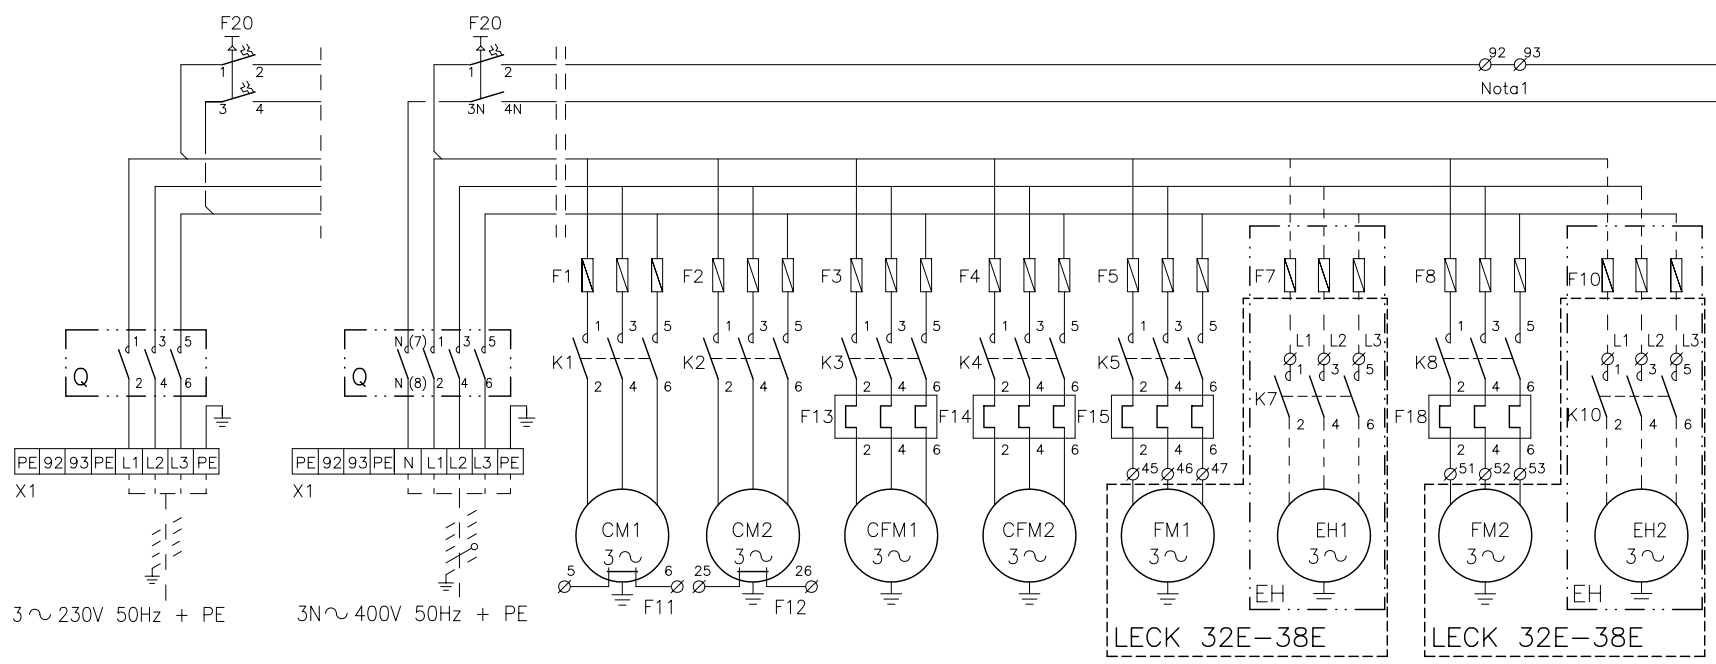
F20
1 2
3 4

F20
1 2
3N 4N

92 93
Nota1

Q
1 3 5
2 4 6

Q
N(7) 1 3 5
N(8) 2 4 6

| PE | 92 | 93 | PE | L1 | L2 | L3 | PE |
|---|---|---|---|---|---|---|---|

X1

| PE | 92 | 93 | PE | N | L1 | L2 | L3 | PE |
|---|---|---|---|---|---|---|---|---|

X1

3 ~ 230V 50Hz + PE

3N~ 400V 50Hz + PE

F1 F2 F3 F4 F5 F7 F8 F10

1 3 5
K1 2 4 6
K2 2 4 6
K3 2 4 6
K4 2 4 6
K5 2 4 6
L1 L2 L3
1 3 5
K7 2 4 6
K8 2 4 6
L1 L2 L3
1 3 5
K10 2 4 6

F13 F14 F15 F18
2 4 6

45 46 47
51 52 53

CM1 3~
CM2 3~
CFM1 3~
CFM2 3~
FM1 3~
EH1 3~
FM2 3~
EH2 3~

5 6 F11
25 26 F12

EH
EH

LECK 32E–38E
LECK 32E–38E